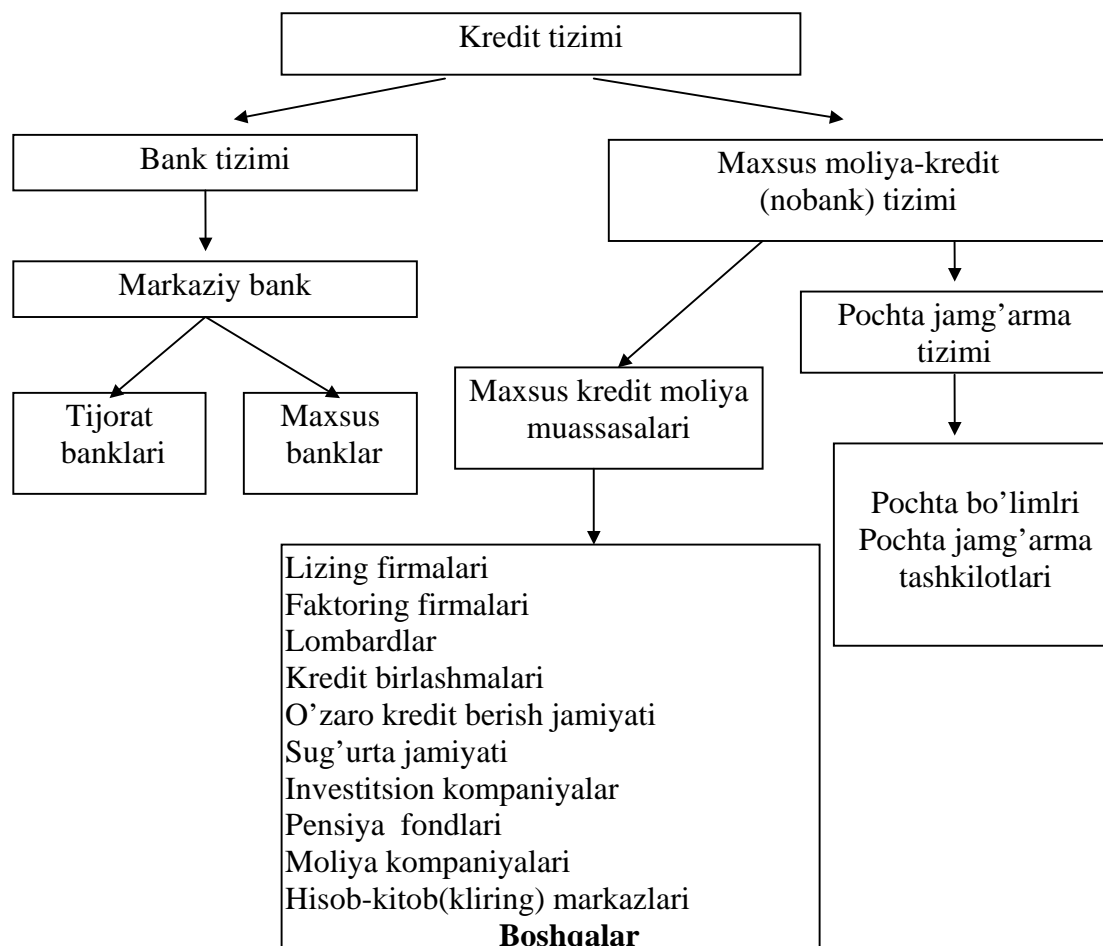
Kredit tizimi

Bank tizimi

Markaziy bank

Tijorat banklari

Maxsus banklar

Maxsus moliya-kredit (nobank) tizimi

Maxsus kredit moliya muassasalari

Pochta jamg'arma tizimi

Pochta bo'limlri
Pochta jamg'arma tashkilotlari

Lizing firmalari
Faktoring firmalari
Lombardlar
Kredit birlashmalari
O'zaro kredit berish jamiyati
Sug'urta jamiyati
Investitsion kompaniyalar
Pensiya fondlari
Moliya kompaniyalari
Hisob-kitob(kliring) markazlari
**Boshqalar**